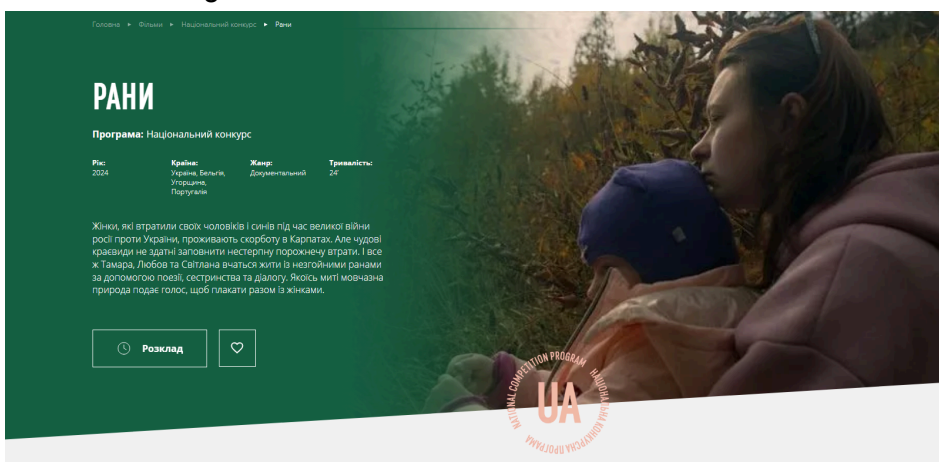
Головна ▸ Фільми ▸ Національний конкурс ▸ Рани

РАНИ

Програма: Національний конкурс

Рік:
2024

Країна:
Україна, Бельгія, Угорщина, Португалія

Жанр:
Документальний

Тривалість:
24'

Жінки, які втратили своїх чоловіків і синів під час великої війни росії проти України, проживають скорботу в Карпатах. Але чудові краєвиди не здатні заповнити нестерпну порожнечу втрати. І все ж Тамара, Любов та Світлана вчаться жити із незгойними ранами за допомогою поезії, сестринства та діалогу. Якоїсь миті мовчазна природа подає голос, щоб плакати разом із жінками.

Розклад

NATIONAL COMPETITION PROGRAM
UA
НАЦІОНАЛЬНА КОНКУРСНА ПРОГРАМА